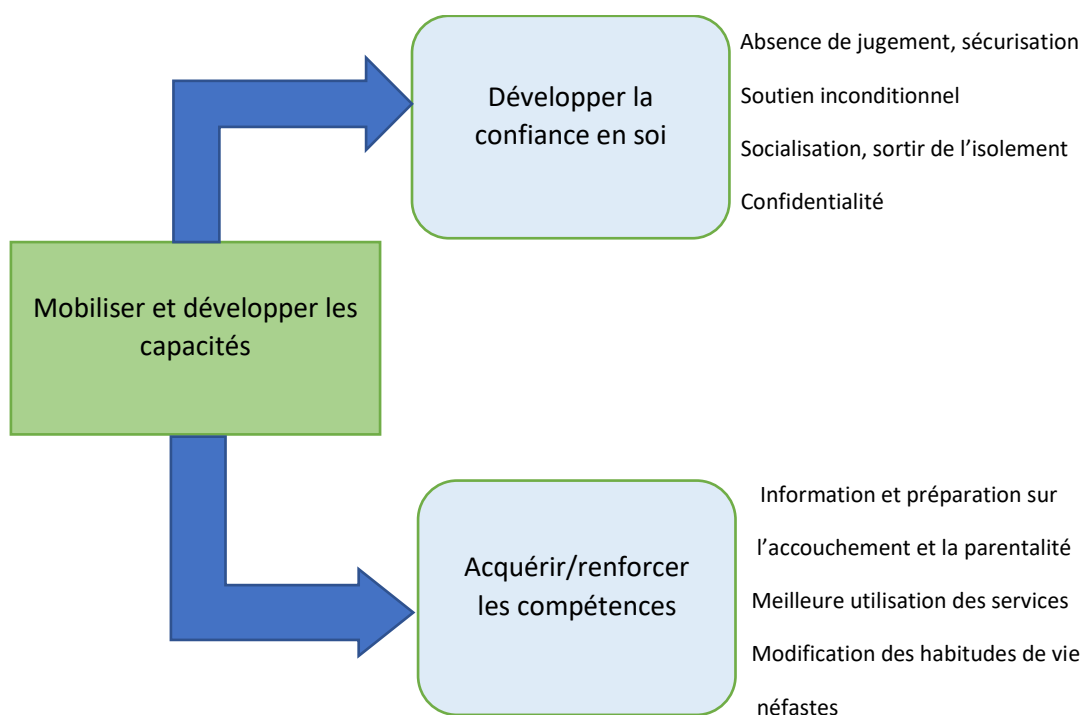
Développer la confiance en soi

Absence de jugement, sécurisation

Soutien inconditionnel

Socialisation, sortir de l'isolement

Confidentialité

Mobiliser et développer les capacités

Acquérir/renforcer les compétences

Information et préparation sur l'accouchement et la parentalité

Meilleure utilisation des services

Modification des habitudes de vie néfastes